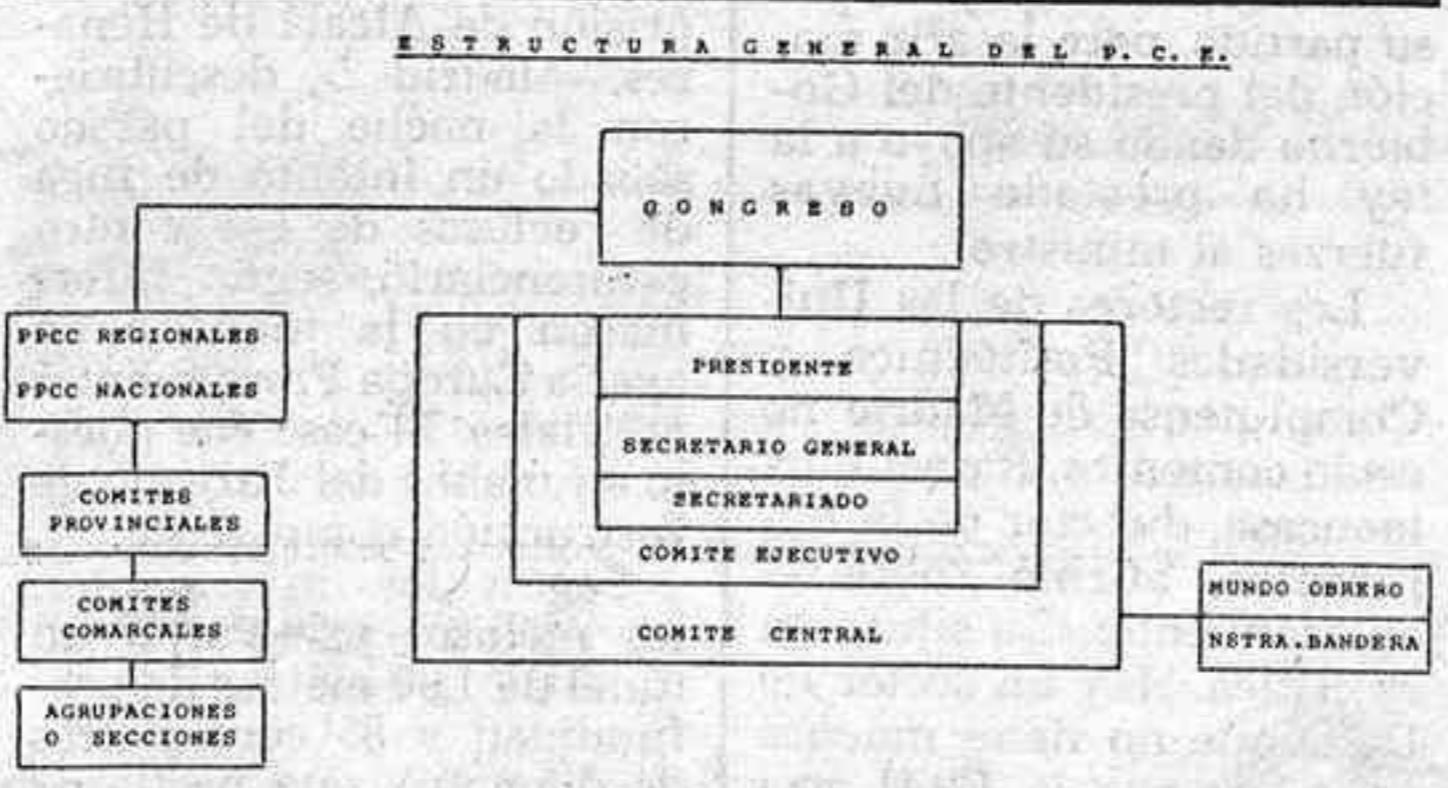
ESTRUCTURA GENERAL DEL P. C. E.

CONGRESO

PPCC REGIONALES

PPCC NACIONALES

COMITES PROVINCIALES

COMITES COMARCALES

AGRUPACIONES O SECCIONES

PRESIDENTE

SECRETARIO GENERAL

SECRETARIADO

COMITE EJECUTIVO

COMITE CENTRAL

MUNDO OBRERO

NSTRA.BANDERA